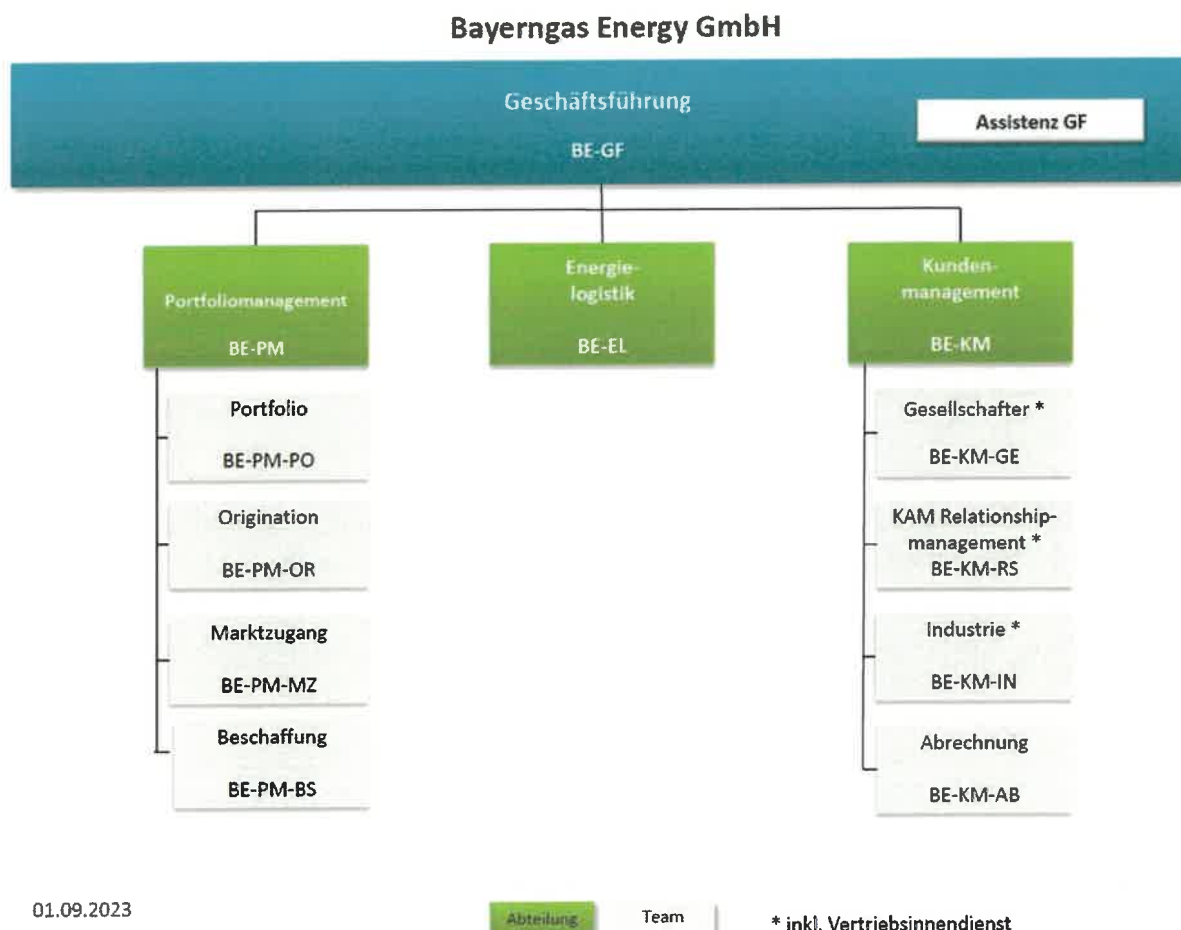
Bayerngas Energy GmbH

Geschäftsführung

BE-GF

Assistenz GF

Portfoliomanagement

BE-PM

Energielogistik

BE-EL

Kundenmanagement

BE-KM

Portfolio

BE-PM-PO

Origination

BE-PM-OR

Marktzugang

BE-PM-MZ

Beschaffung

BE-PM-BS

Gesellschafter *

BE-KM-GE

KAM Relationshipmanagement *

BE-KM-RS

Industrie *

BE-KM-IN

Abrechnung

BE-KM-AB

01.09.2023

Abteilung

Team

* inkl. Vertriebsinnendienst